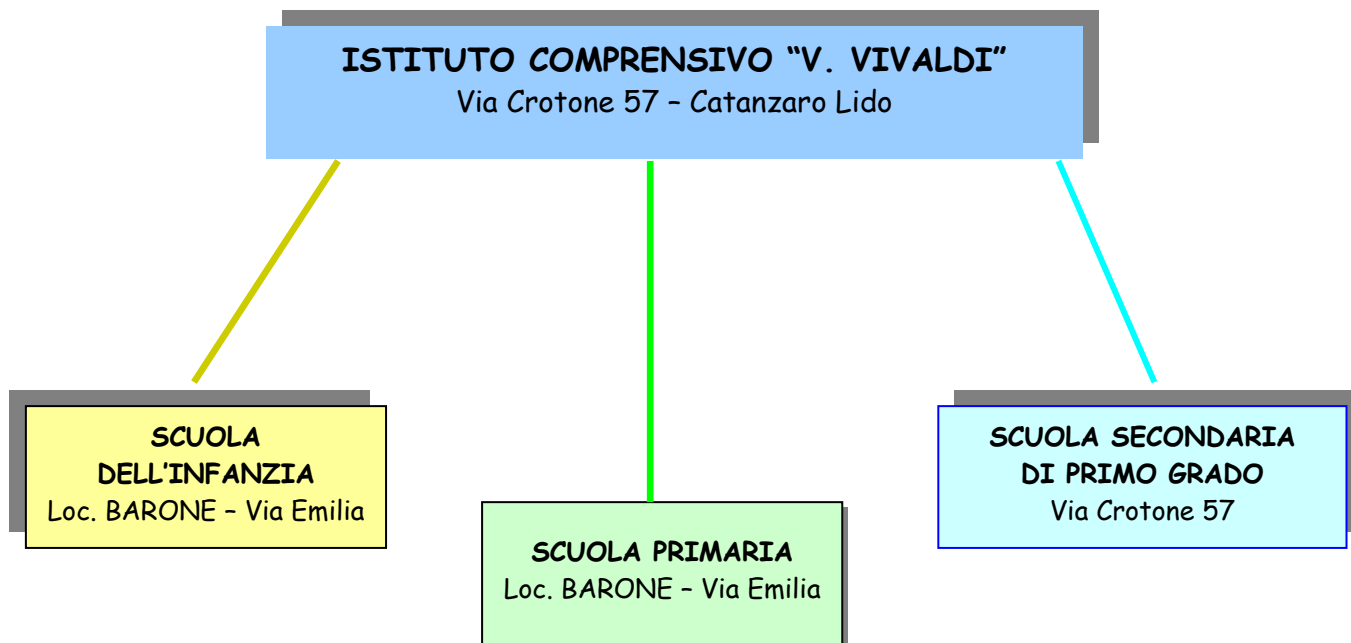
ISTITUTO COMPRENSIVO “V. VIVALDI”
Via Crotone 57 – Catanzaro Lido

SCUOLA DELL’INFANZIA
Loc. BARONE – Via Emilia

SCUOLA PRIMARIA
Loc. BARONE – Via Emilia

SCUOLA SECONDARIA DI PRIMO GRADO
Via Crotone 57